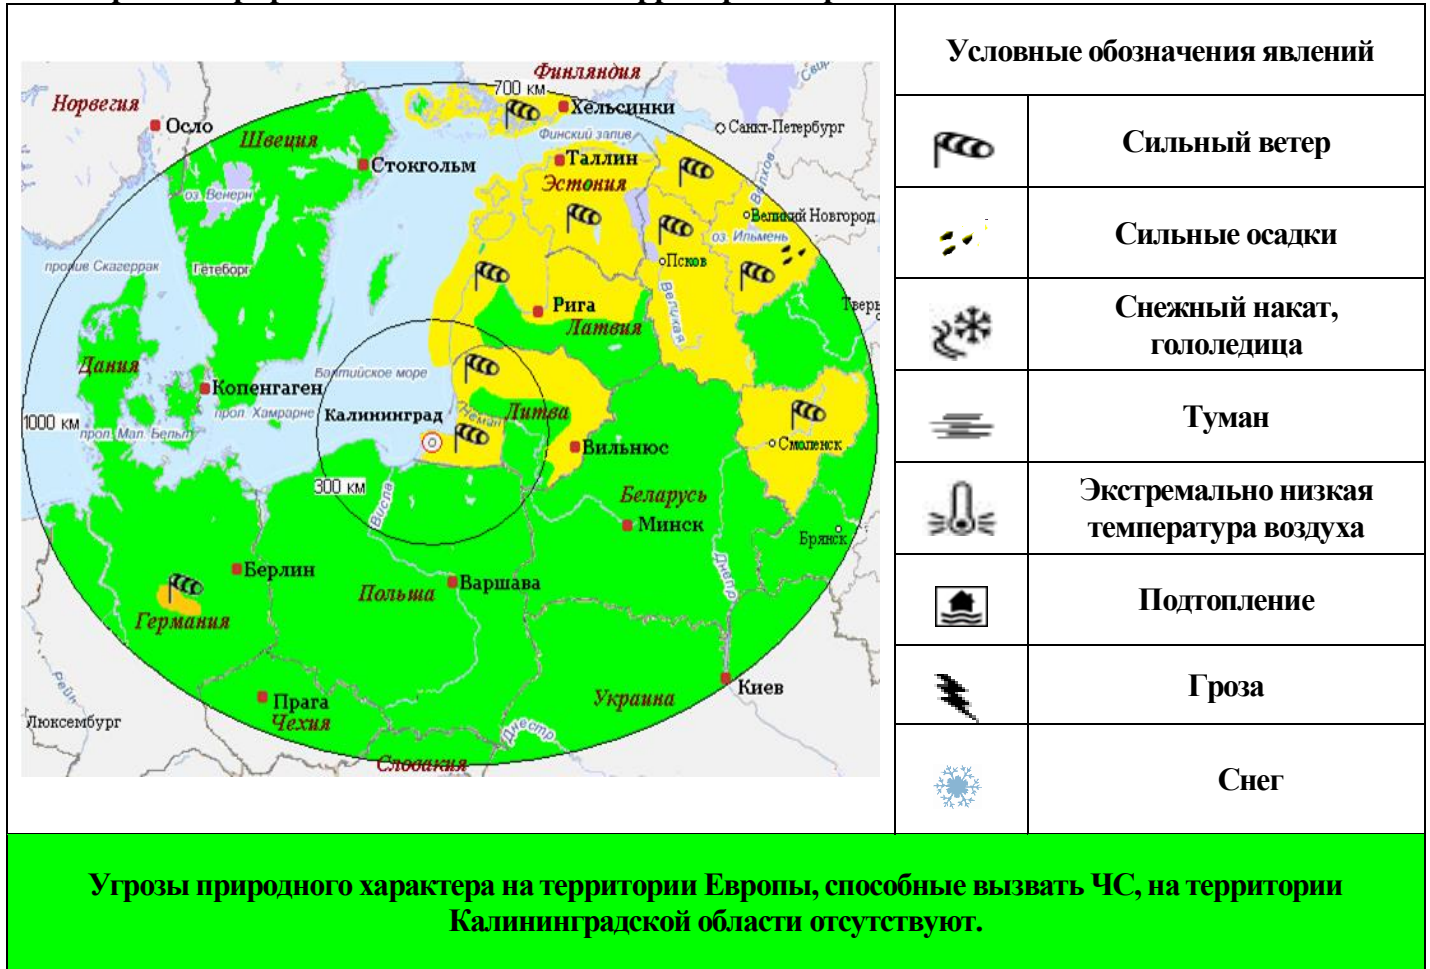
Финляндия
Норвегия
700 км
Хельсинки
Осло
Финский залив
Санкт-Петербург
Швеция
Стокгольм
Таллин
Эстония
оз. Венерн
Великий Новгород
оз. Ильмень
пролив Скагеррак
Гетеборг
Псков
Рига
Тверь
Латвия
Дания
Балтийское море
Копенгаген
пролив Хамрарне
Калининград
Литва
1000 км
пролив Мал. Бельт
Неман
Вильнюс
Смоленск
300 км
Висла
Беларусь
Минск
Брянск
Берлин
Польша
Варшава
Германия
Днепр
Прага
Чехия
Украина
Киев
Люксембург
Днестр
Словакия

| Условные обозначения явлений | |
|---|---|
| | Сильный ветер |
| | Сильные осадки |
| | Снежный накат, гололедица |
| | Туман |
| | Экстремально низкая температура воздуха |
| | Подтопление |
| | Гроза |
| | Снег |

Угрозы природного характера на территории Европы, способные вызвать ЧС, на территории Калининградской области отсутствуют.